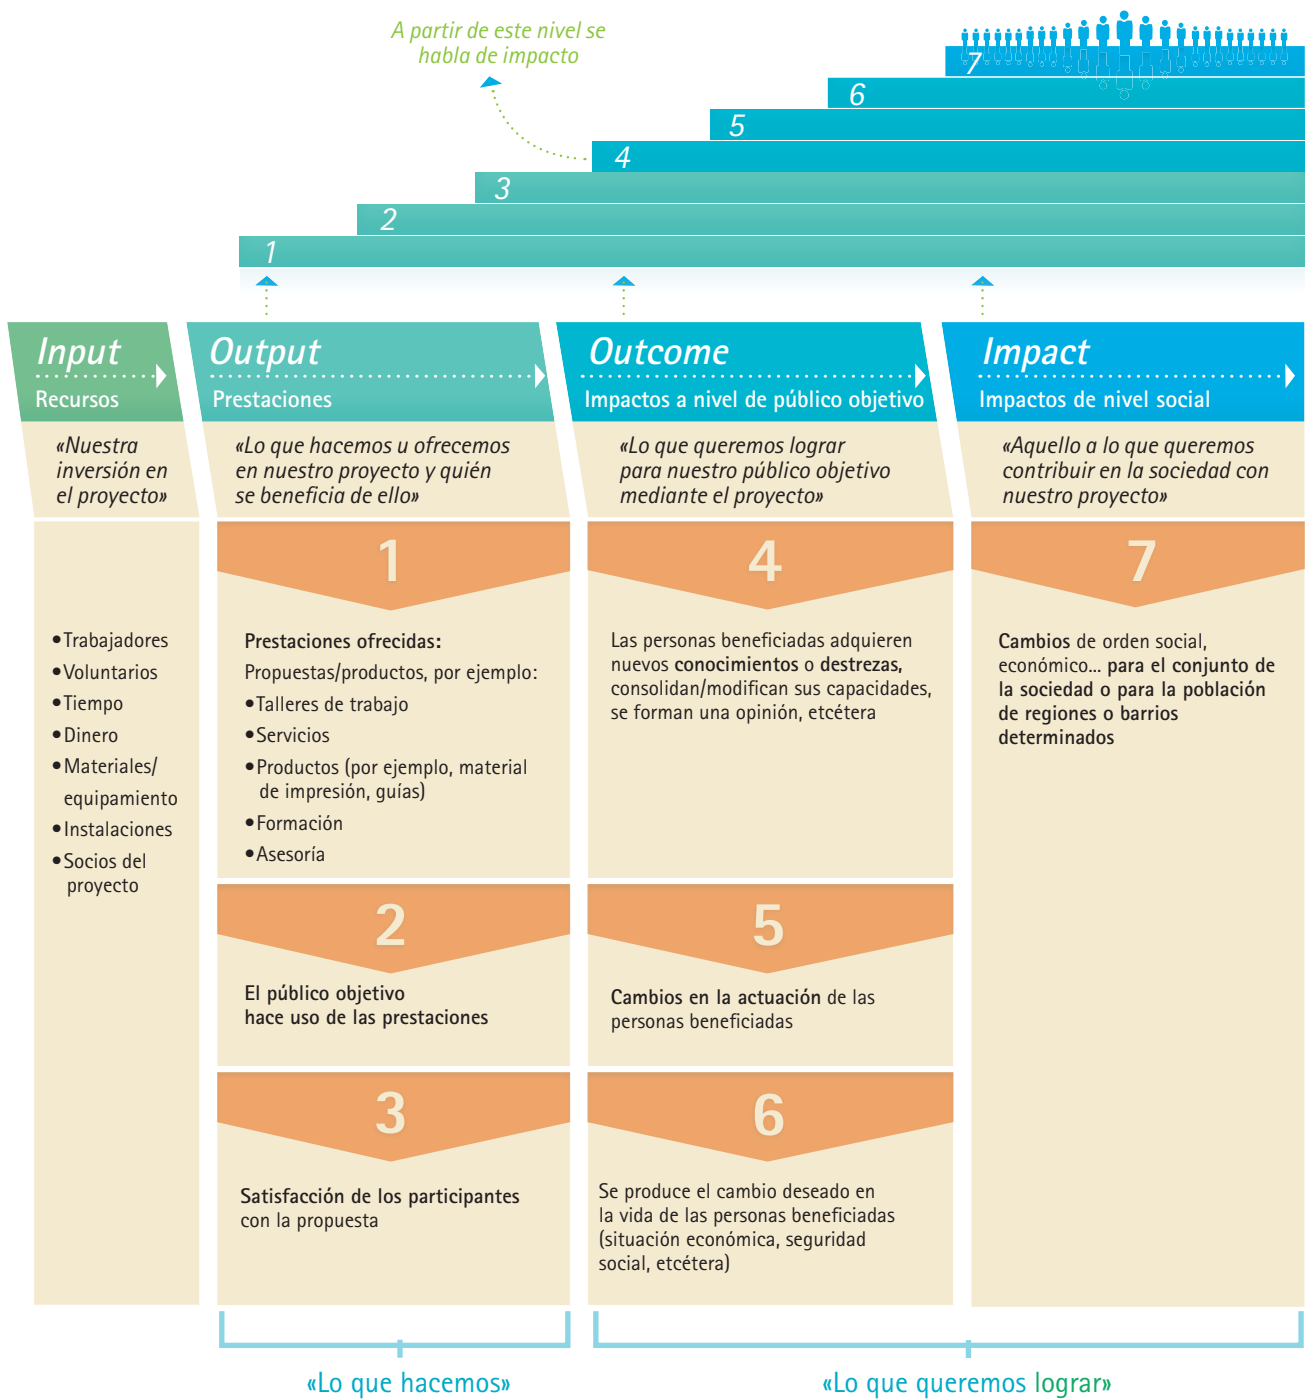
A partir de este nivel se habla de impacto

7
6
5
4
3
2
1

Input
Recursos

«Nuestra inversión en el proyecto»

•Trabajadores
•Voluntarios
•Tiempo
•Dinero
•Materiales/ equipamiento
•Instalaciones
•Socios del proyecto

Output
Prestaciones

«Lo que hacemos u ofrecemos en nuestro proyecto y quién se beneficia de ello»

1

Prestaciones ofrecidas:
Propuestas/productos, por ejemplo:
•Talleres de trabajo
•Servicios
•Productos (por ejemplo, material de impresión, guías)
•Formación
•Asesoría

2

El público objetivo hace uso de las prestaciones

3

Satisfacción de los participantes con la propuesta

Outcome
Impactos a nivel de público objetivo

«Lo que queremos lograr para nuestro público objetivo mediante el proyecto»

4

Las personas beneficiadas adquieren nuevos conocimientos o destrezas, consolidan/modifican sus capacidades, se forman una opinión, etcétera

5

Cambios en la actuación de las personas beneficiadas

6

Se produce el cambio deseado en la vida de las personas beneficiadas (situación económica, seguridad social, etcétera)

Impact
Impactos de nivel social

«Aquello a lo que queremos contribuir en la sociedad con nuestro proyecto»

7

Cambios de orden social, económico... para el conjunto de la sociedad o para la población de regiones o barrios determinados

«Lo que hacemos»

«Lo que queremos lograr»